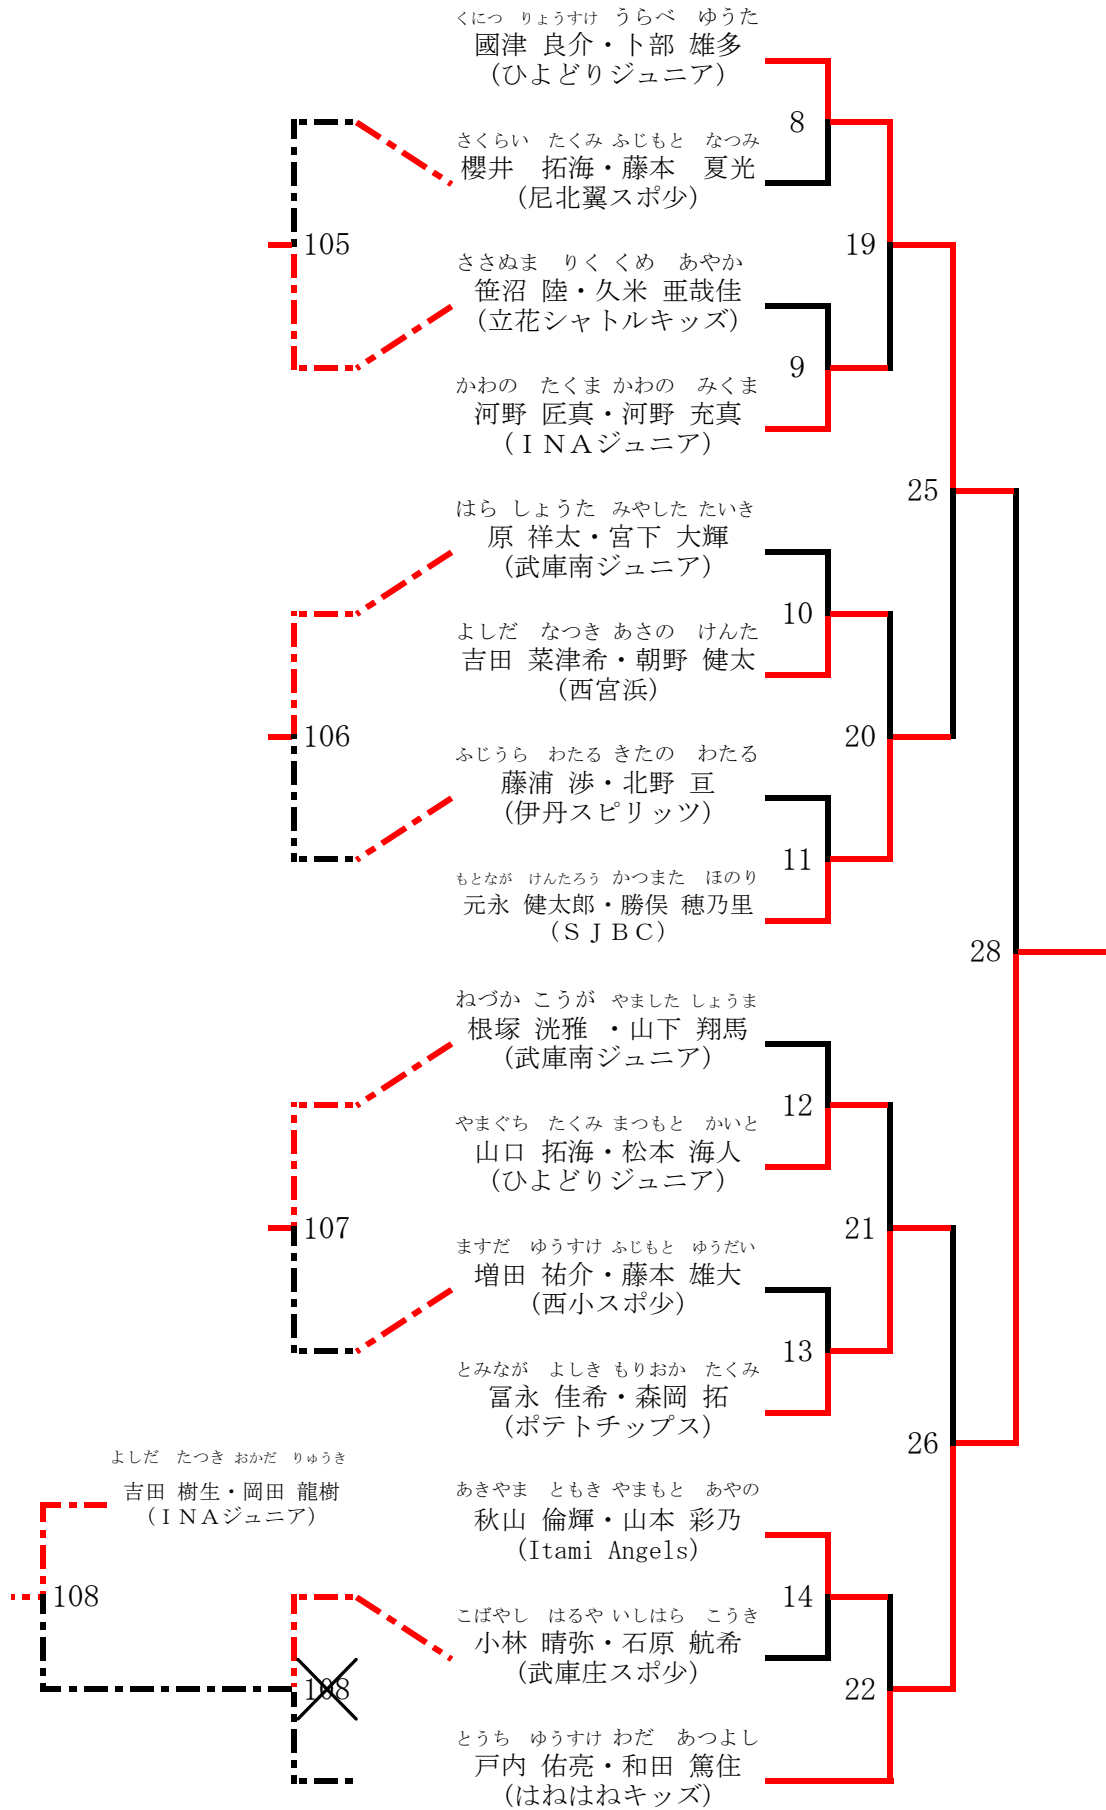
くにつ　りょうすけ　うらべ　ゆうた
國津 良介・卜部 雄多
(ひよどりジュニア)

さくらい　たくみ　ふじもと　なつみ
櫻井　拓海・藤本　夏光
(尼北翼スポ少)

ささぬま　りく　くめ　あやか
笹沼 陸・久米 亜哉佳
(立花シャトルキッズ)

かわの　たくま　かわの　みくま
河野 匠真・河野 充真
(ＩＮＡジュニア)

はら　しょうた　みやした　たいき
原 祥太・宮下 大輝
(武庫南ジュニア)

よしだ　なつき　あさの　けんた
吉田 菜津希・朝野 健太
(西宮浜)

ふじうら　わたる　きたの　わたる
藤浦 渉・北野 亘
(伊丹スピリッツ)

もとなが　けんたろう　かつまた　ほのり
元永 健太郎・勝俣 穂乃里
(ＳＪＢＣ)

ねづか　こうが　やました　しょうま
根塚 洸雅 ・山下 翔馬
(武庫南ジュニア)

やまぐち　たくみ　まつもと　かいと
山口 拓海・松本 海人
(ひよどりジュニア)

ますだ　ゆうすけ　ふじもと　ゆうだい
増田 祐介・藤本 雄大
(西小スポ少)

とみなが　よしき　もりおか　たくみ
冨永 佳希・森岡 拓
(ポテトチップス)

よしだ　たつき　おかだ　りゅうき
吉田 樹生・岡田 龍樹
(ＩＮＡジュニア)

あきやま　ともき　やまもと　あやの
秋山 倫輝・山本 彩乃
(Itami Angels)

こばやし　はるや　いしはら　こうき
小林 晴弥・石原 航希
(武庫庄スポ少)

とうち　ゆうすけ　わだ　あつよし
戸内 佑亮・和田 篤住
(はねはねキッズ)

8
9
10
11
12
13
14
19
20
21
22
25
26
28
105
106
107
108
108